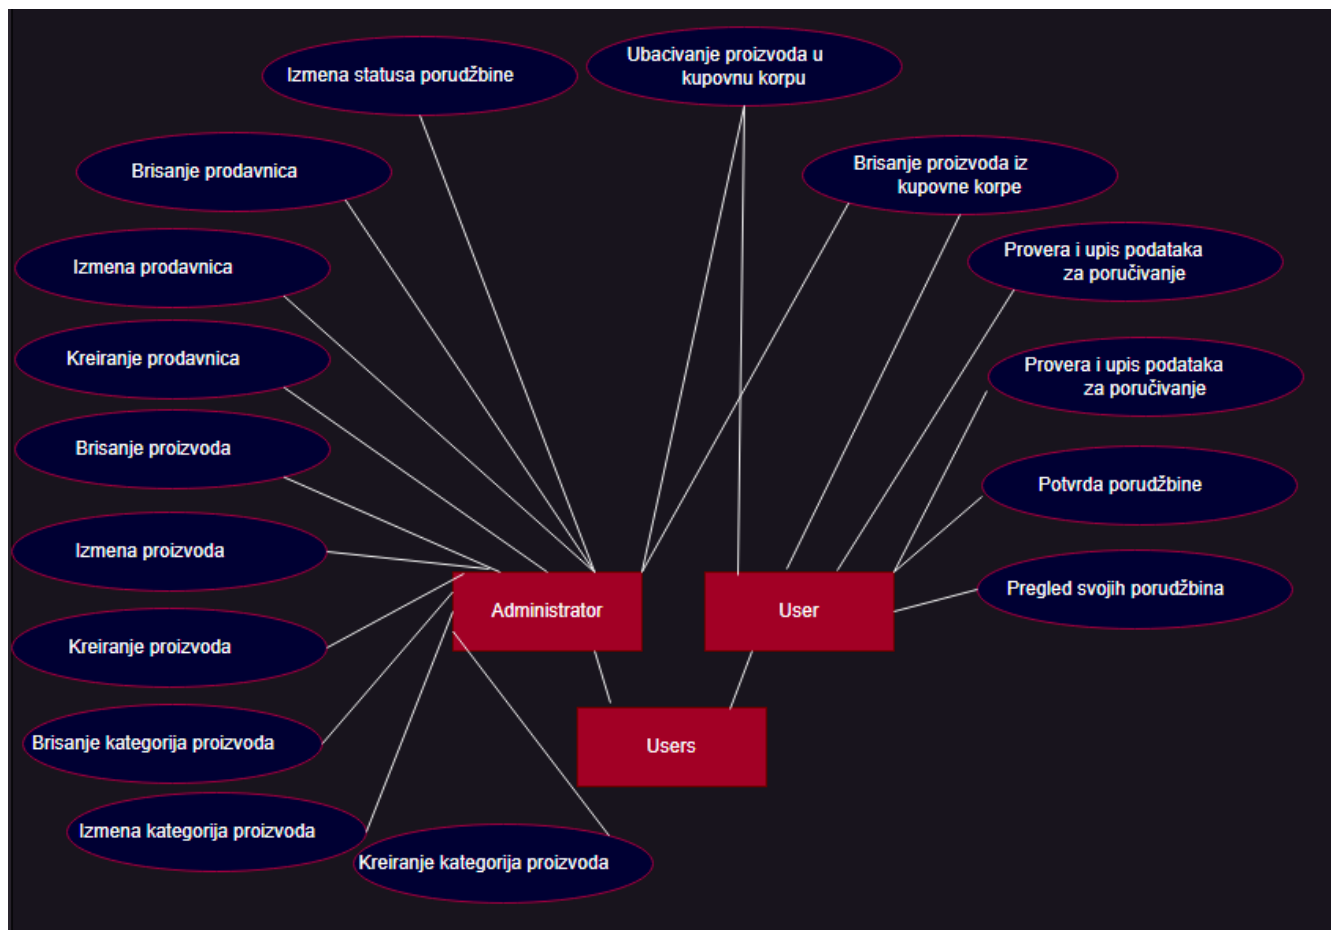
Izmena statusa porudžbine

Ubacivanje proizvoda u kupovnu korpu

Brisanje prodavnica

Brisanje proizvoda iz kupovne korpe

Izmena prodavnica

Provera i upis podataka za poručivanje

Kreiranje prodavnica

Provera i upis podataka za poručivanje

Brisanje proizvoda

Potvrda porudžbine

Izmena proizvoda

Administrator

User

Pregled svojih porudžbina

Kreiranje proizvoda

Users

Brisanje kategorija proizvoda

Izmena kategorija proizvoda

Kreiranje kategorija proizvoda